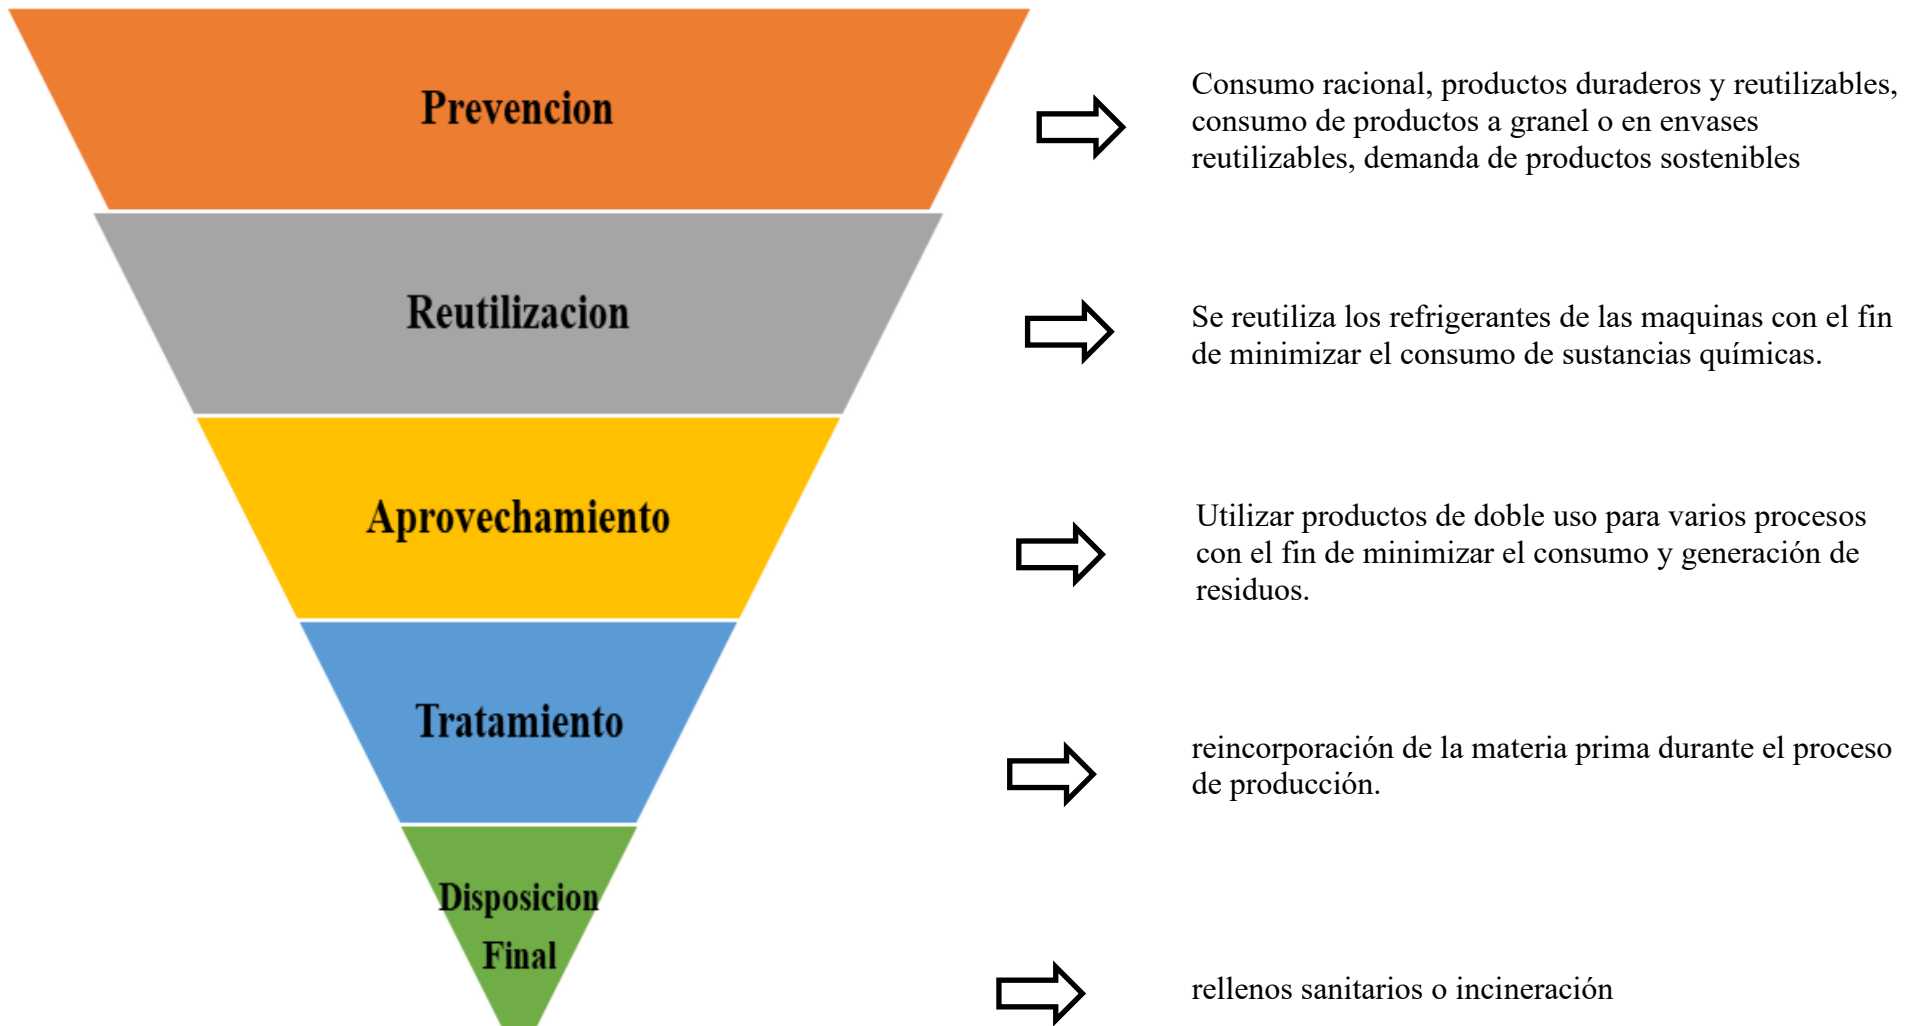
Prevencion

Consumo racional, productos duraderos y reutilizables, consumo de productos a granel o en envases reutilizables, demanda de productos sostenibles

Reutilizacion

Se reutiliza los refrigerantes de las maquinas con el fin de minimizar el consumo de sustancias químicas.

Aprovechamiento

Utilizar productos de doble uso para varios procesos con el fin de minimizar el consumo y generación de residuos.

Tratamiento

reincorporación de la materia prima durante el proceso de producción.

Disposicion Final

rellenos sanitarios o incineración